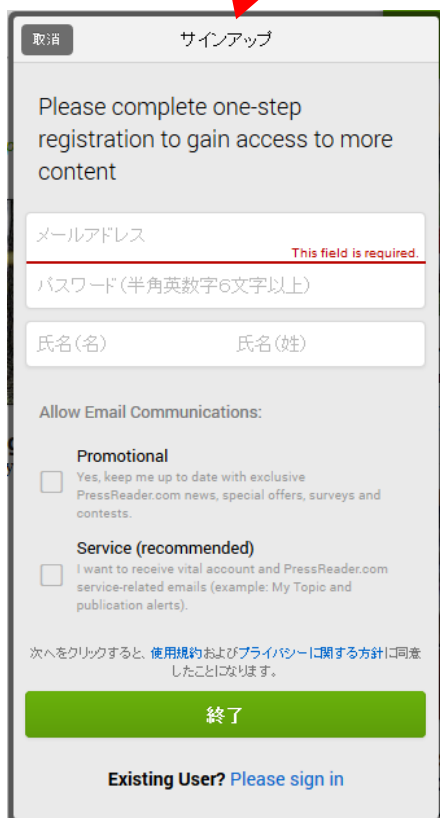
取消

サインアップ

Please complete one-step registration to gain access to more content

メールアドレス

This field is required.

パスワード(半角英数字6文字以上)

氏名(名)

氏名(姓)

Allow Email Communications:

Promotional
Yes, keep me up to date with exclusive PressReader.com news, special offers, surveys and contests.

Service (recommended)
I want to receive vital account and PressReader.com service-related emails (example: My Topic and publication alerts).

次へをクリックすると、使用規約およびプライバシーに関する方針に同意したことになります。

終了

Existing User? Please sign in